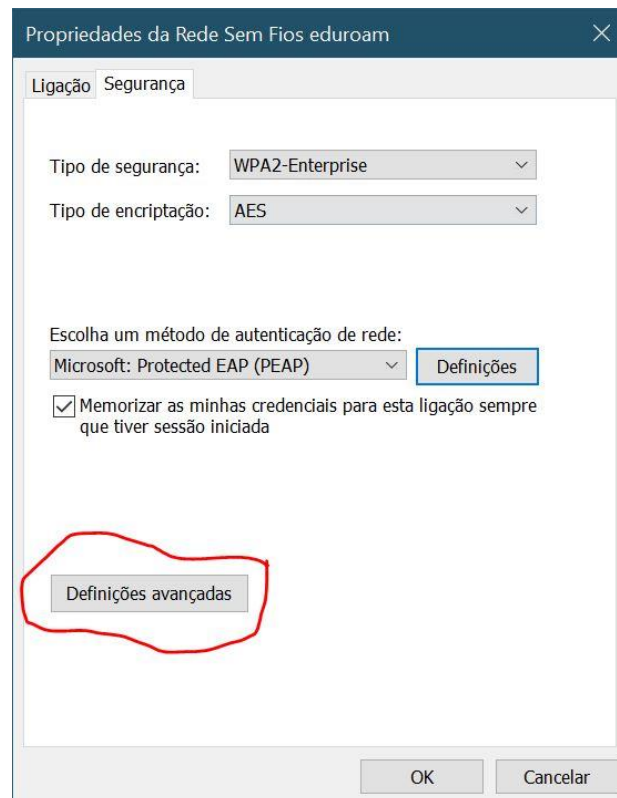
Propriedades da Rede Sem Fios eduroam

Ligação Segurança

Tipo de segurança: WPA2-Enterprise

Tipo de encriptação: AES

Escolha um método de autenticação de rede:

Microsoft: Protected EAP (PEAP)

Definições

Memorizar as minhas credenciais para esta ligação sempre que tiver sessão iniciada

Definições avançadas

OK

Cancelar